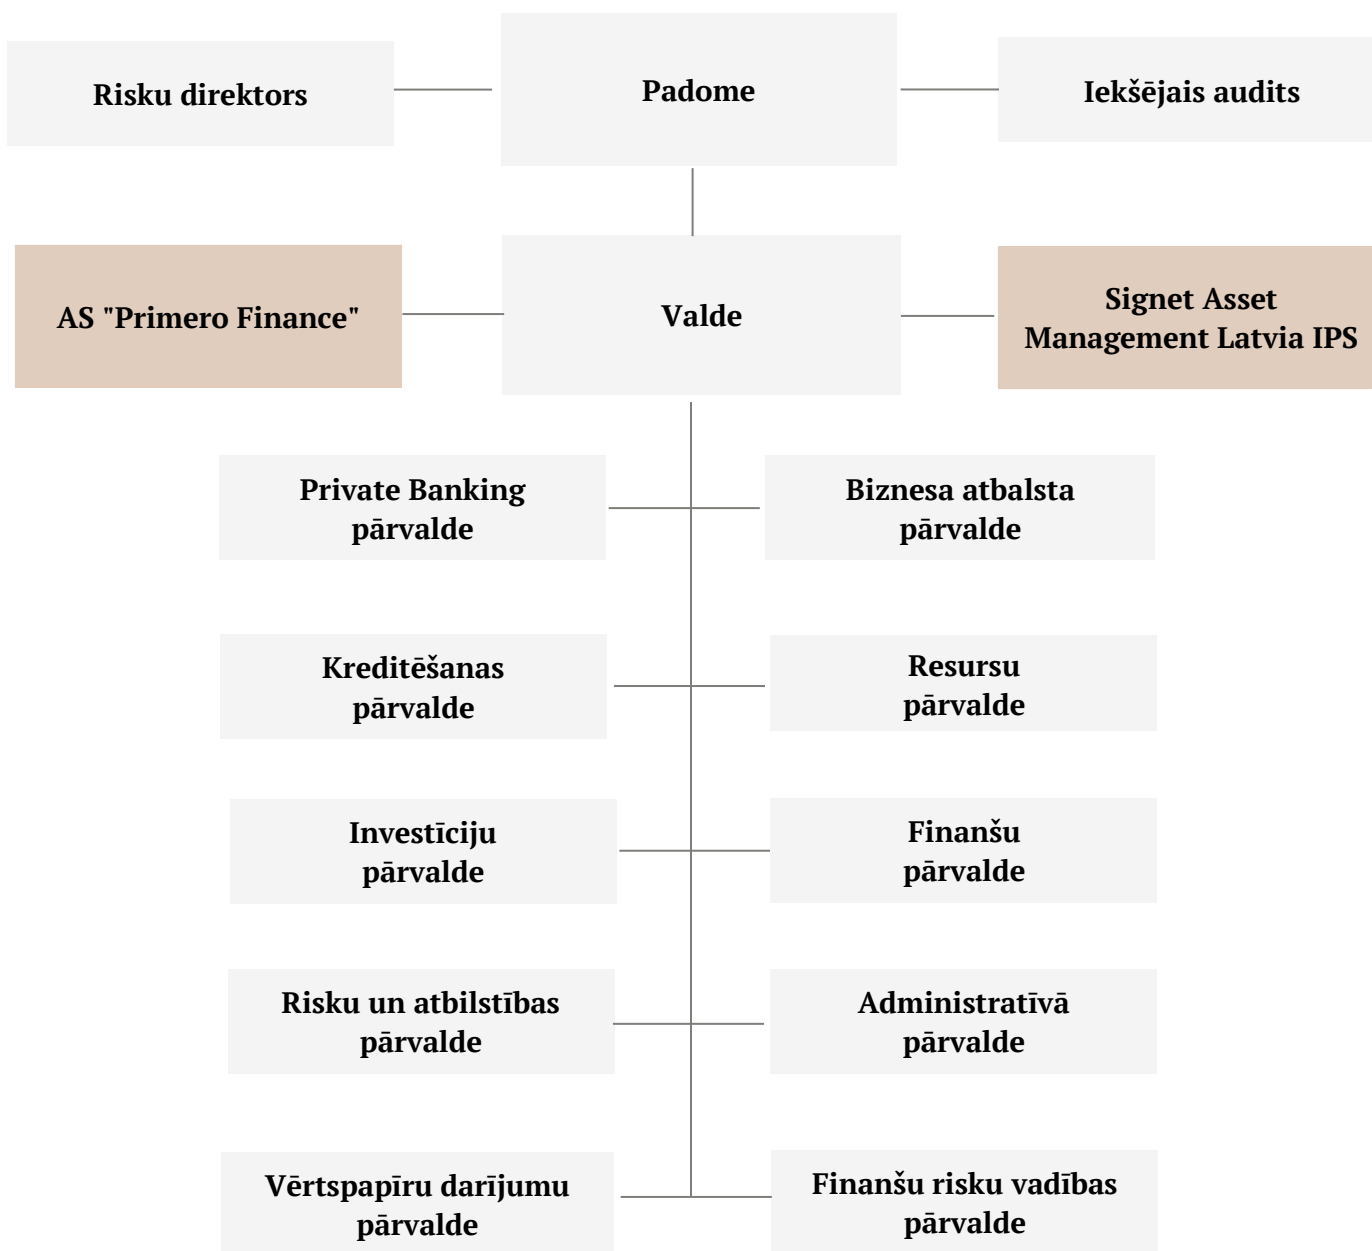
Risku direktors

Padome

Iekšējais audits

AS "Primero Finance"

Valde

Signet Asset Management Latvia IPS

Private Banking pārvalde

Biznesa atbalsta pārvalde

Kreditēšanas pārvalde

Resursu pārvalde

Investīciju pārvalde

Finanšu pārvalde

Risku un atbilstības pārvalde

Administratīvā pārvalde

Vērtspapīru darījumu pārvalde

Finanšu risku vadības pārvalde